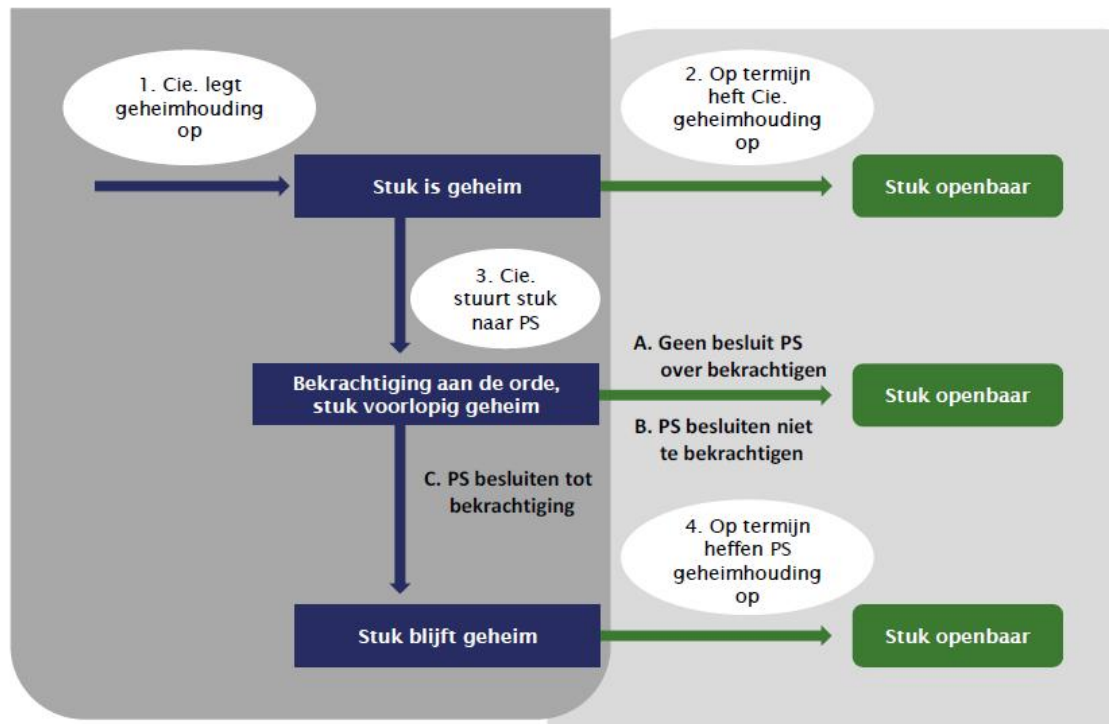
1. Cie. legt geheimhouding op

2. Op termijn heft Cie. geheimhouding op

Stuk is geheim

Stuk openbaar

3. Cie. stuurt stuk naar PS

A. Geen besluit PS over bekrachtigen

Bekrachtiging aan de orde, stuk voorlopig geheim

Stuk openbaar

B. PS besluiten niet te bekrachtigen

C. PS besluiten tot bekrachtiging

4. Op termijn heffen PS geheimhouding op

Stuk blijft geheim

Stuk openbaar